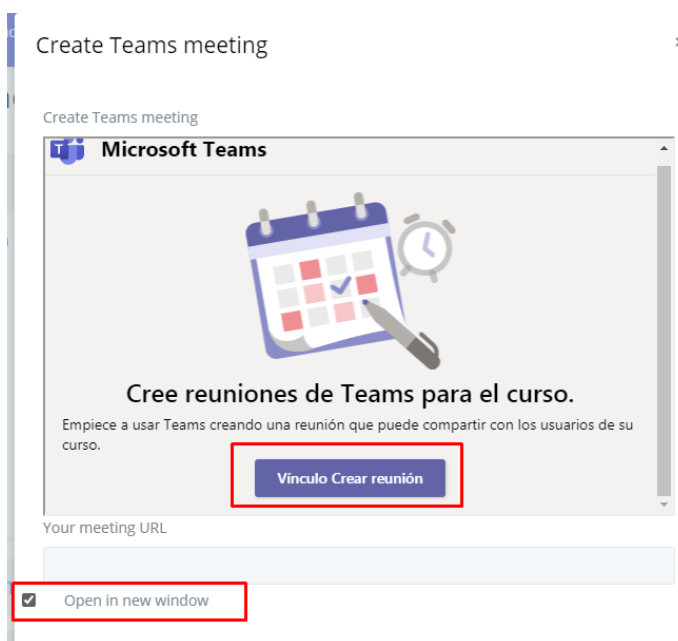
Create Teams meeting

Create Teams meeting

Microsoft Teams

Cree reuniones de Teams para el curso.

Empiece a usar Teams creando una reunión que puede compartir con los usuarios de su curso.

Vínculo Crear reunión

Your meeting URL

Open in new window